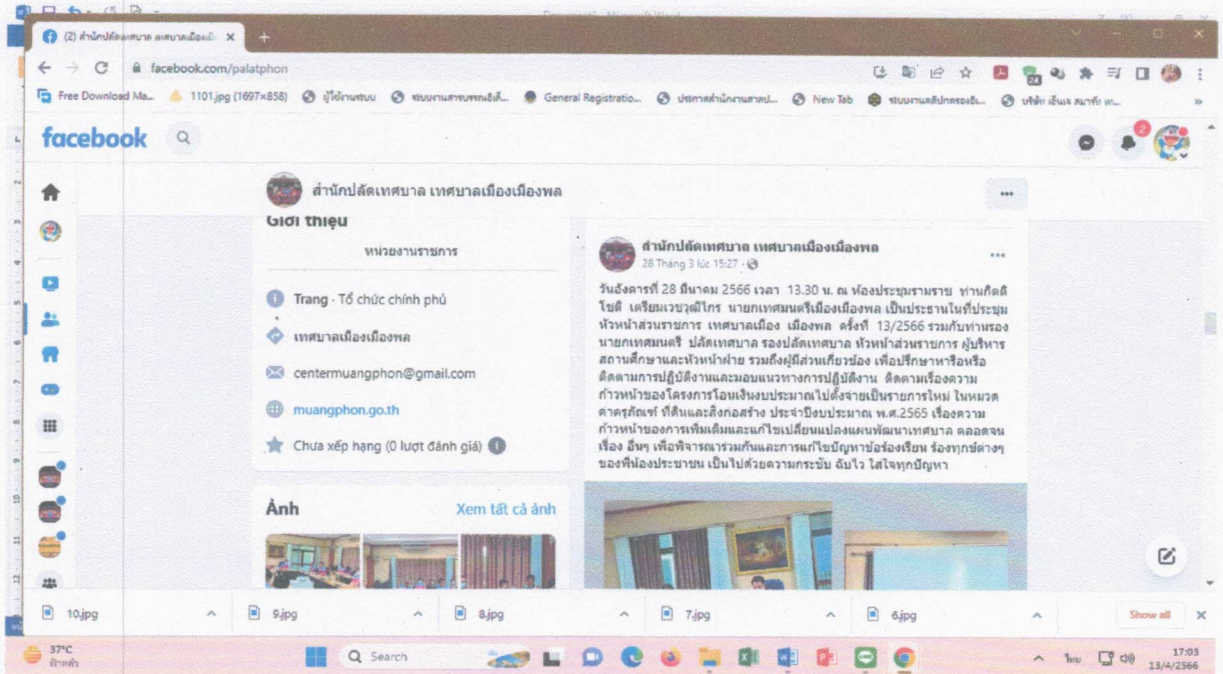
(2) สำนักปลัดเทศบาล เทศบาลเมืองเ... ×

facebook.com/palatphon

Free Download Ma... 1101.jpg (1697×858) ผู้ใช้งานระบบ ระบบงานสารบรรณอิเล็... General Registratio... ประกาศสำนักงานสาธาร... New Tab ระบบงานสลิปกรองอิเ... บริษัท เอ็นเน สมาร์ท ...

facebook

สำนักปลัดเทศบาล เทศบาลเมืองเมืองพล

Giới thiệu

หน่วยงานราชการ

Trang · Tổ chức chính phủ

เทศบาลเมืองเมืองพล

centermuangphon@gmail.com

muangphon.go.th

Chưa xếp hạng (0 lượt đánh giá)

Ảnh

Xem tất cả ảnh

สำนักปลัดเทศบาล เทศบาลเมืองเมืองพล
28 Tháng 3 lúc 15:27

วันอังคารที่ 28 มีนาคม 2566 เวลา 13.30 น. ณ ห้องประชุมรามราช ท่านกิตติโชติ เตรียมเวชวุฒิไกร นายกเทศมนตรีเมืองเมืองพล เป็นประธานในที่ประชุมหัวหน้าส่วนราชการ เทศบาลเมือง เมืองพล ครั้งที่ 13/2566 รวมกับท่านรองนายกเทศมนตรี ปลัดเทศบาล รองปลัดเทศบาล หัวหน้าส่วนราชการ ผู้บริหารสถานศึกษาและหัวหน้าฝ่าย รวมถึงผู้มีส่วนเกี่ยวข้อง เพื่อปรึกษาหารือหรือติดตามการปฏิบัติงานและมอบแนวทางการปฏิบัติงาน ติดตามเรื่องความก้าวหน้าของโครงการโอนเงินงบประมาณไปตั้งจ่ายเป็นรายการใหม่ ในหมวดคาครุภัณฑ์ ที่ดินและสิ่งก่อสร้าง ประจำปีงบประมาณ พ.ศ.2565 เรื่องความก้าวหน้าของการเพิ่มเติมและแก้ไขเปลี่ยนแปลงแผนพัฒนาเทศบาล ตลอดจนเรื่อง อื่นๆ เพื่อพิจารณาร่วมกันและการแก้ไขปัญหาข้อร้องเรียน ร้องทุกข์ต่างๆ ของพี่น้องประชาชน เป็นไปด้วยความกระชับ ฉับไว ใส่ใจทุกปัญหา

10.jpg 9.jpg 8.jpg 7.jpg 6.jpg Show all

37°C ฟ้าหลัว Search ไทย 17:03 13/4/2566